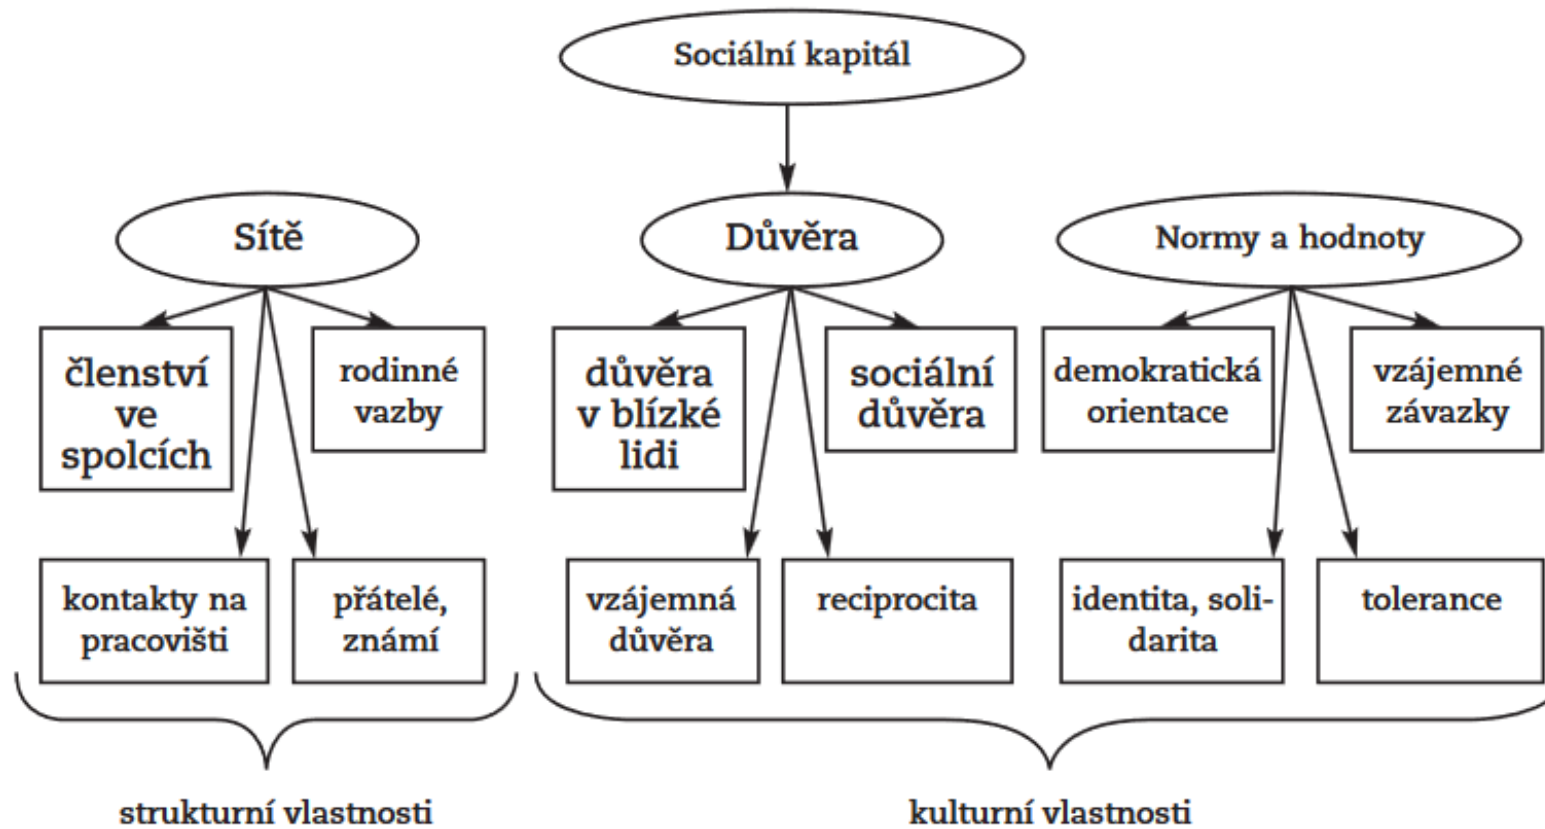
Sociální kapitál

Sítě

Důvěra

Normy a hodnoty

členství ve spolcích

rodinné vazby

důvěra v blízké lidi

sociální důvěra

demokratická orientace

vzájemné závazky

kontakty na pracovišti

přátelé, známí

vzájemná důvěra

reciprocita

identita, solidarita

tolerance

strukturní vlastnosti

kulturní vlastnosti